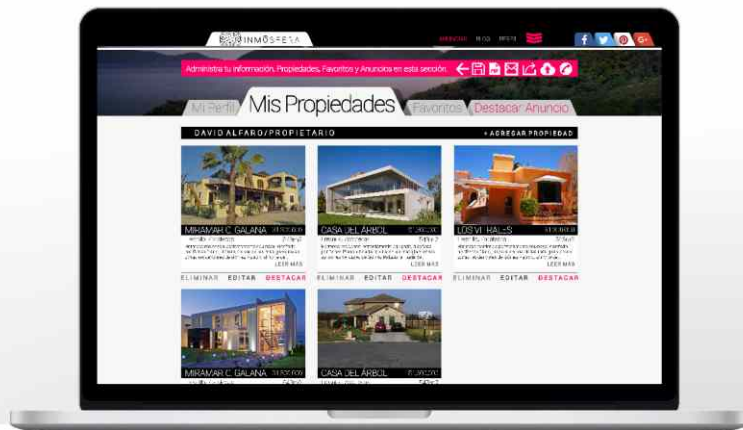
INMOSFERA

INICIO BLOG TIPS

Administra tu información, Propiedades, Favoritos y Anuncios en esta sección.

Mi Perfil Mis Propiedades Favoritos Destacar Anuncio

DAVID ALFARO/PROPIETARIO

+ AGREGAR PROPIEDAD

MIRAMAR C. GALANA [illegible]

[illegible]

LEER MÁS

ELIMINAR EDITAR DESTACAR

CASA DEL ÁRBOL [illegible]

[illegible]

LEER MÁS

ELIMINAR EDITAR DESTACAR

LOS VIÑALES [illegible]

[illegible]

LEER MÁS

ELIMINAR EDITAR DESTACAR

MIRAMAR C. GALANA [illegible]

CASA DEL ÁRBOL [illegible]